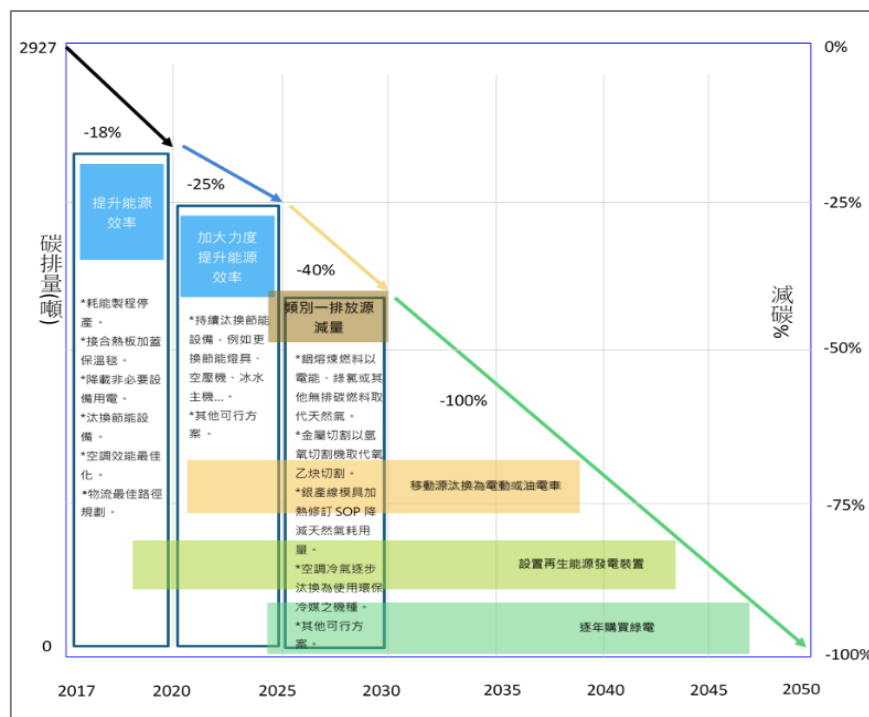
2927

0

碳排量(噸)

0%

-25%

-50%

-75%

-100%

減碳%

-18%

提升能源效率

*耗能製程停產。
*接合熱板加蓋保溫毯。
*降載非必要設備用電。
*汰換節能設備。
*空調效能最佳化。
*物流最佳路徑規劃。

-25%

加大力度提升能源效率

*持續汰換節能設備，例如更換節能燈具、空壓機、冰水主機...。
*其他可行方案。

-40%

類別一排放源減量

*鋼熔煉燃料以電能、綠氫或其他無排碳燃料取代天然氣。
*金屬切割以氫氧切割機取代氧乙炔切割。
*銀產線模具加熱修訂 SOP 降減天然氣耗用量。
*空調冷氣逐步汰換為使用環保冷媒之機種。
*其他可行方案。

-100%

移動源汰換為電動或油電車

設置再生能源發電裝置

逐年購買綠電

2017 2020 2025 2030 2035 2040 2045 2050